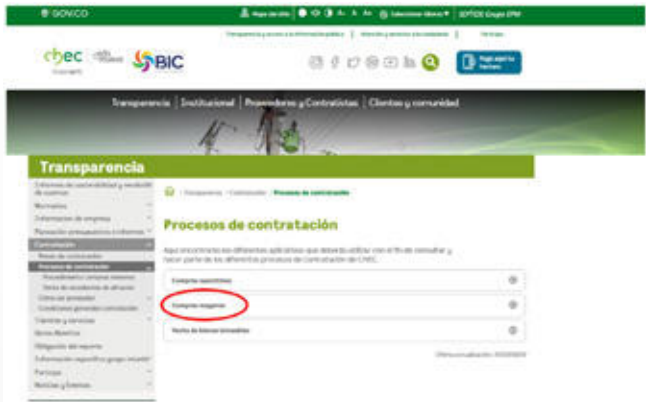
GOV.CO

Mapa del sitio  A- A A+  Selecciona idioma  EDITOR Grupo EPM

Transparencia y acceso a la información pública | Atención y servicios a la ciudadanía | Noticias

chec BIC

Pago aquí tu factura

Transparencia | Institucional | Proveedores y Contratistas | Clientes y comunidad

Transparencia

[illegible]
Normativa
Información de empresa
Planeación presupuestos e informes
Contratación
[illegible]
Procesos de contratación
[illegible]
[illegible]
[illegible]
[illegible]
Trámites y servicios
Datos Abiertos
Obligación del reporte
Información específica grupo interés
Participa
Noticias y Eventos

/ Transparencia / Contratación / Procesos de contratación

Procesos de contratación

Aquí encontrarás los diferentes aplicativos que deberás utilizar con el fin de consultar y hacer parte de los diferentes procesos de contratación de CHEC.

Compras saecirinas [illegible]

Compras mayores

Venta de bienes inmuebles

Última actualización: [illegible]